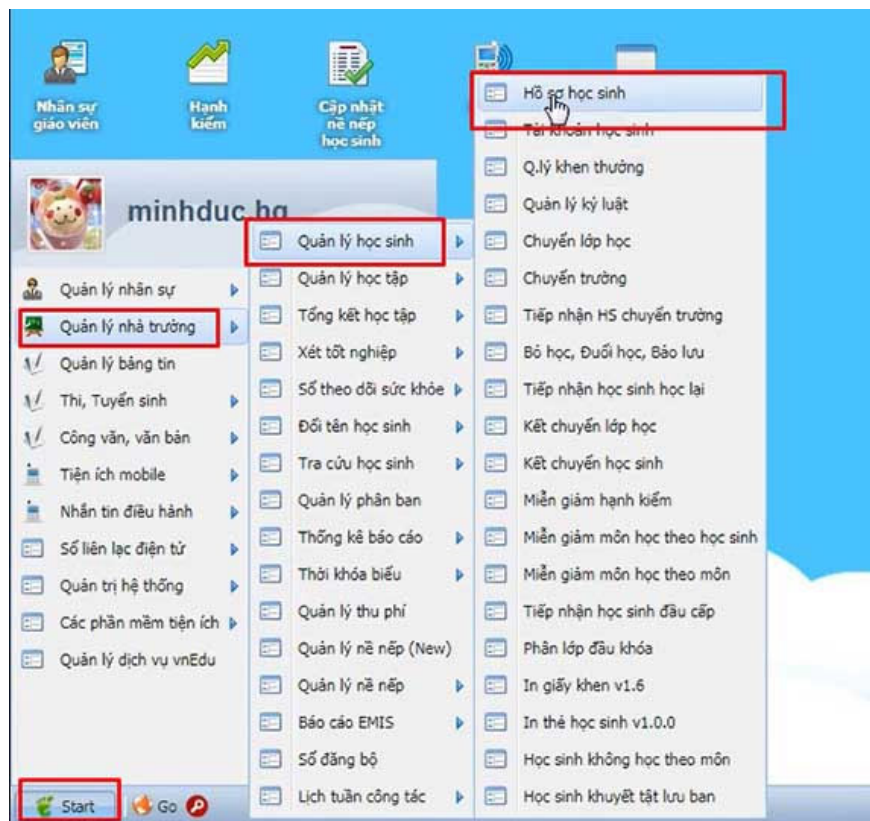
Nhân sự giáo viên

Hạnh kiểm

Cập nhật nề nếp học sinh

minhduc.hg

Quản lý nhân sự
Quản lý nhà trường
Quản lý bảng tin
Thi, Tuyển sinh
Công văn, văn bản
Tiện ích mobile
Nhắn tin điều hành
Sổ liên lạc điện tử
Quản trị hệ thống
Các phần mềm tiện ích
Quản lý dịch vụ vnEdu

Quản lý học sinh
Quản lý học tập
Tổng kết học tập
Xét tốt nghiệp
Sổ theo dõi sức khỏe
Đổi tên học sinh
Tra cứu học sinh
Quản lý phân ban
Thống kê báo cáo
Thời khóa biểu
Quản lý thu phí
Quản lý nề nếp (New)
Quản lý nề nếp
Báo cáo EMIS
Sổ đăng bộ
Lịch tuần công tác

Hồ sơ học sinh
Tài khoản học sinh
Q.lý khen thưởng
Quản lý kỷ luật
Chuyển lớp học
Chuyển trường
Tiếp nhận HS chuyển trường
Bỏ học, Đuổi học, Bảo lưu
Tiếp nhận học sinh học lại
Kết chuyển lớp học
Kết chuyển học sinh
Miễn giảm hạnh kiểm
Miễn giảm môn học theo học sinh
Miễn giảm môn học theo môn
Tiếp nhận học sinh đầu cấp
Phân lớp đầu khóa
In giấy khen v1.6
In thẻ học sinh v1.0.0
Học sinh không học theo môn
Học sinh khuyết tật lưu ban

Start
Go